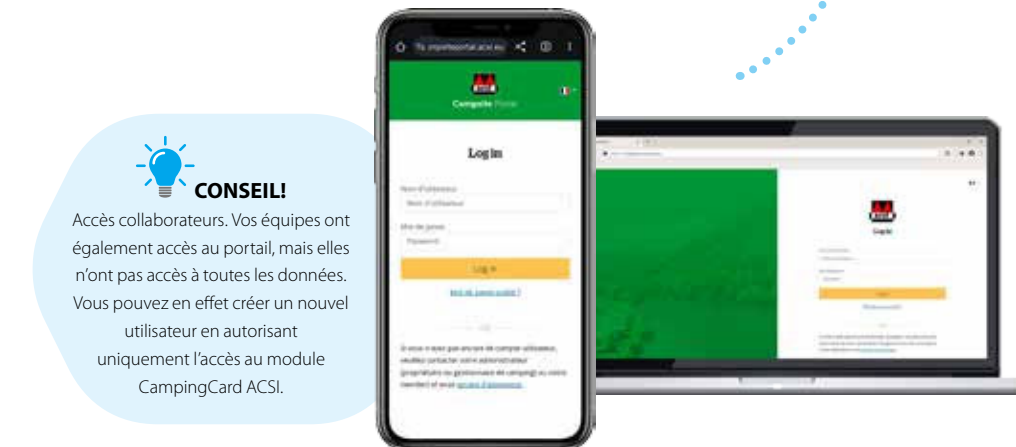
CONSEIL!
Accès collaborateurs. Vos équipes ont également accès au portail, mais elles n'ont pas accès à toutes les données. Vous pouvez en effet créer un nouvel utilisateur en autorisant uniquement l'accès au module CampingCard ACSI.

Campsite Portal

Log in

Nom d'utilisateur

Nom d'utilisateur

Mot de passe

Password

Log in

Mot de passe oublié ?

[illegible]

Login

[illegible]